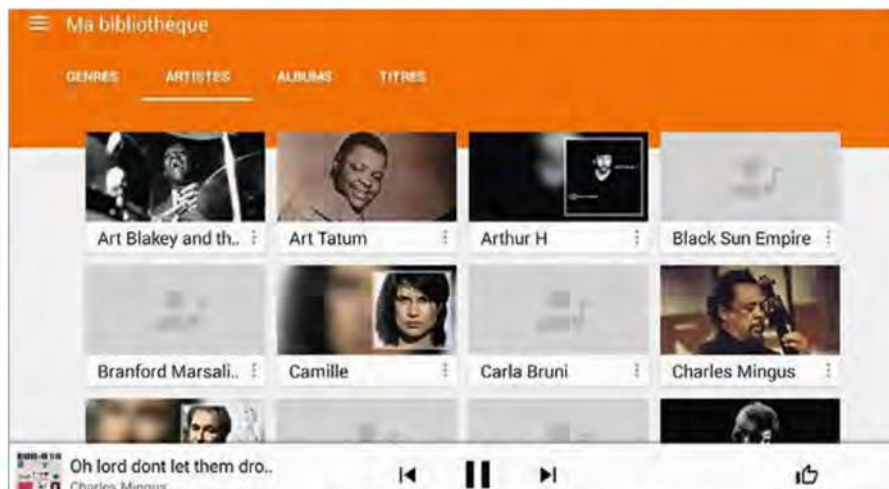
Ma bibliothèque

GENRES ARTISTES ALBUMS TITRES

Art Blakey and th..

Art Tatum

Arthur H

Black Sun Empire

Branford Marsali..

Camille

Carla Bruni

Charles Mingus

Oh lord dont let them dro..

Charles Mingus